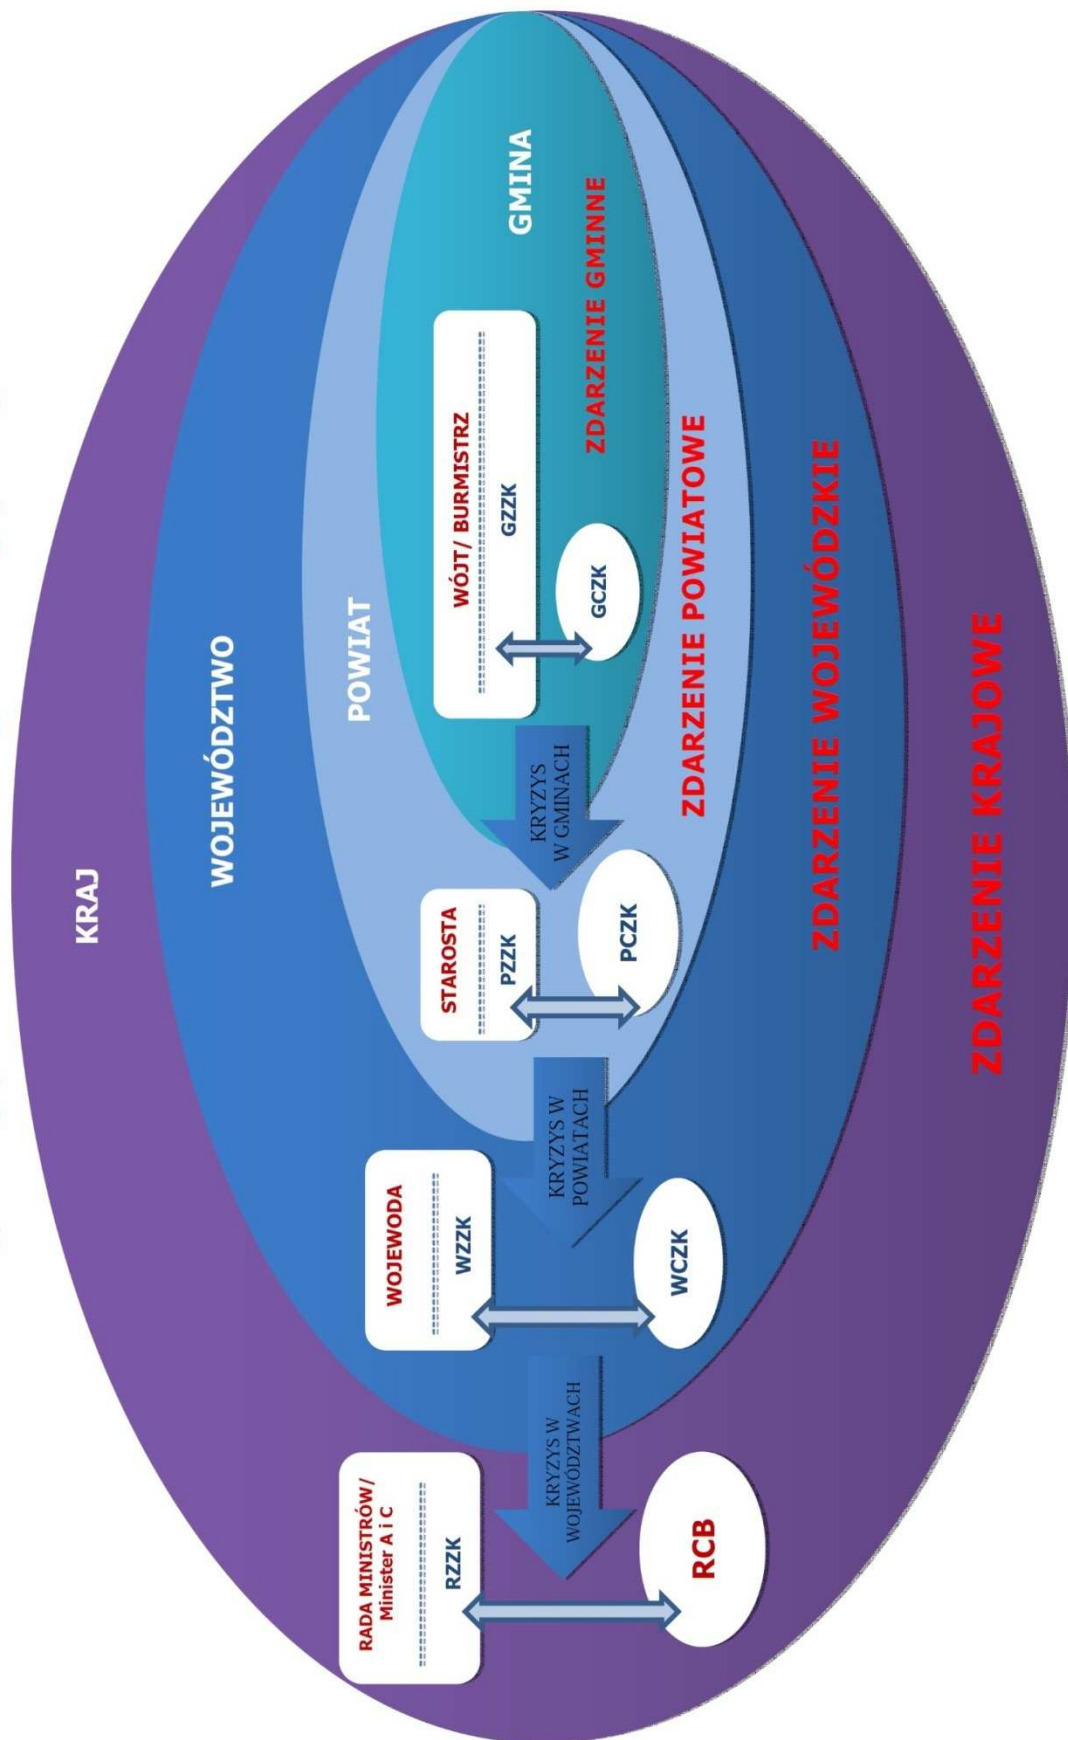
KRAJ

WOJEWÓDZTWO

POWIAT

GMINA

WÓJT/ BURMISTRZ

GZZK

GCZK

ZDARZENIE GMINNE

KRYZYS W GMINACH

STAROSTA

PZZK

PCZK

ZDARZENIE POWIATOWE

KRYZYS W POWIATACH

WOJEWODA

WZZK

WCZK

ZDARZENIE WOJEWÓDZKIE

KRYZYS W WOJEWÓDZTWACH

RADA MINISTRÓW/ Minister A i C

RZZK

RCB

ZDARZENIE KRAJOWE